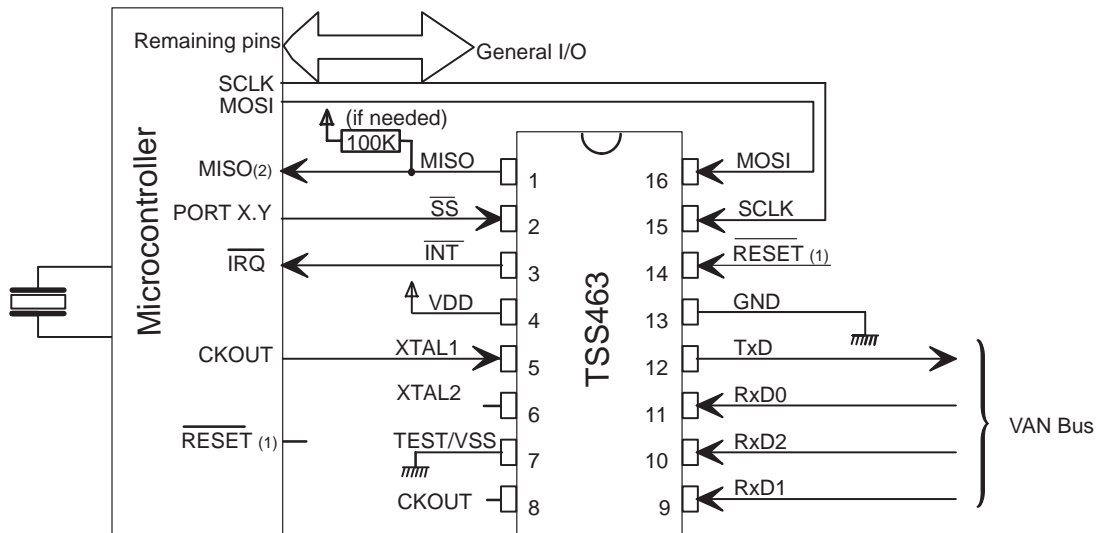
Remaining pins
General I/O
SCLK
MOSI
(if needed)
100K
Microcontroller
MISO(2)
MISO
1
16
MOSI
PORT X.Y
$\overline{SS}$
2
15
SCLK
$\overline{IRQ}$
$\overline{INT}$
3
14
$\overline{RESET}$ (1)
VDD
4
13
GND
TSS463
CKOUT
XTAL1
5
12
TxD
XTAL2
6
11
RxD0
VAN Bus
$\overline{RESET}$ (1)
TEST/VSS
7
10
RxD2
CKOUT
8
9
RxD1